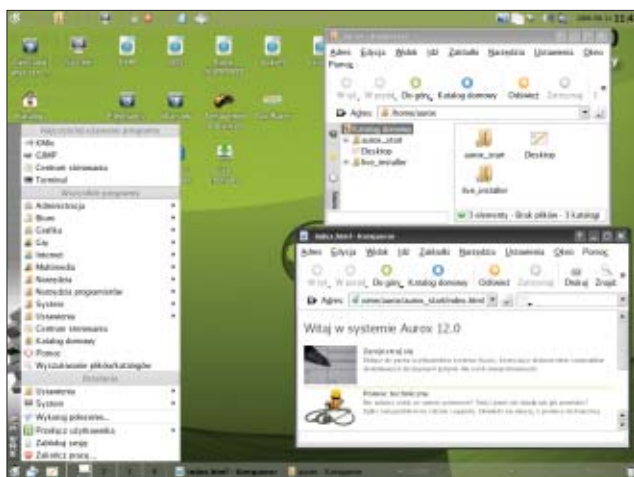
Adres Edycja Widok Idź Zakładki Narzędzia Ustawienia Okno Pomoc

W tył W przód Do góry Katalog domowy Odśwież Zatrzymaj

Adres: /home/aurox

Katalog domowy

aurox_stuff

Desktop

live_installer

aurox_stuff

Desktop

live_installer

3 elementy - Brak plików - 3 katalogi

Najczęściej używane programy

KMix

GIMP

Centrum sterowania

Terminal

Wszystkie programy

Administracja

Biuro

Grafika

Gry

Internet

Multimedia

Narzędzia

Narzędzia programisty

System

Ustawienia

Centrum sterowania

Katalog domowy

Pomoc

Wyszukiwanie plików/katalogów

Działania

Ustawienia

System

Wykonaj polecenie...

Przełącz użytkownika

Zablokuj sesję

Zakończ pracę...

index.html - Konqueror

Adres Edycja Widok Idź Zakładki Narzędzia Ustawienia Okno Pomoc

W tył W przód Do góry Katalog domowy Odśwież Zatrzymaj Drukuj Zrzut

Adres: /home/aurox/aurox_stuff/index.html

Witaj w systemie Aurox 12.0

Zarejestruj się

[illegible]

Pomoc techniczna

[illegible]

index.html - Konqueror

aurox - Konqueror